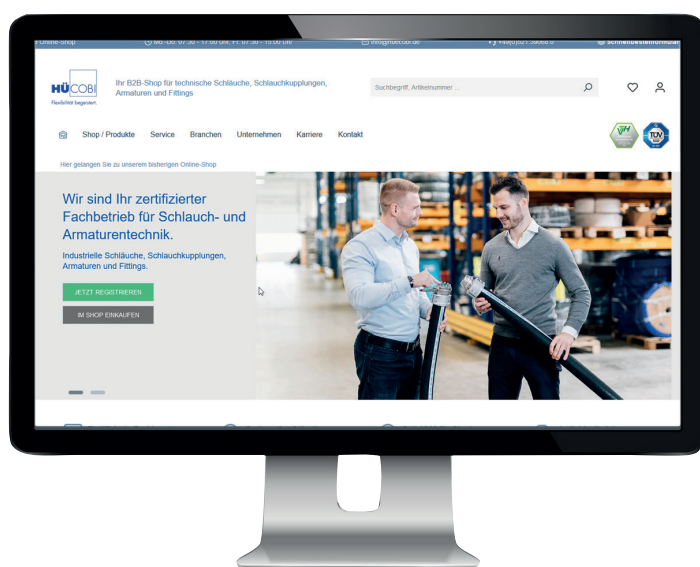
Online-Shop Mo.-Do. 07:30 - 17:00 Uhr, Fr. 07:30 - 15:00 Uhr info@huecobi.de +49(0)521 39068-0 Schnellbestellformular

HÜCOBI Flexibilität begeistert.

Ihr B2B-Shop für technische Schläuche, Schlauchkupplungen, Armaturen und Fittings

Suchbegriff, Artikelnummer ...

Shop / Produkte Service Branchen Unternehmen Karriere Kontakt

Hier gelangen Sie zu unserem bisherigen Online-Shop

Wir sind Ihr zertifizierter Fachbetrieb für Schlauch- und Armaturentechnik.

Industrielle Schläuche, Schlauchkupplungen, Armaturen und Fittings.

JETZT REGISTRIEREN

IM SHOP EINKAUFEN